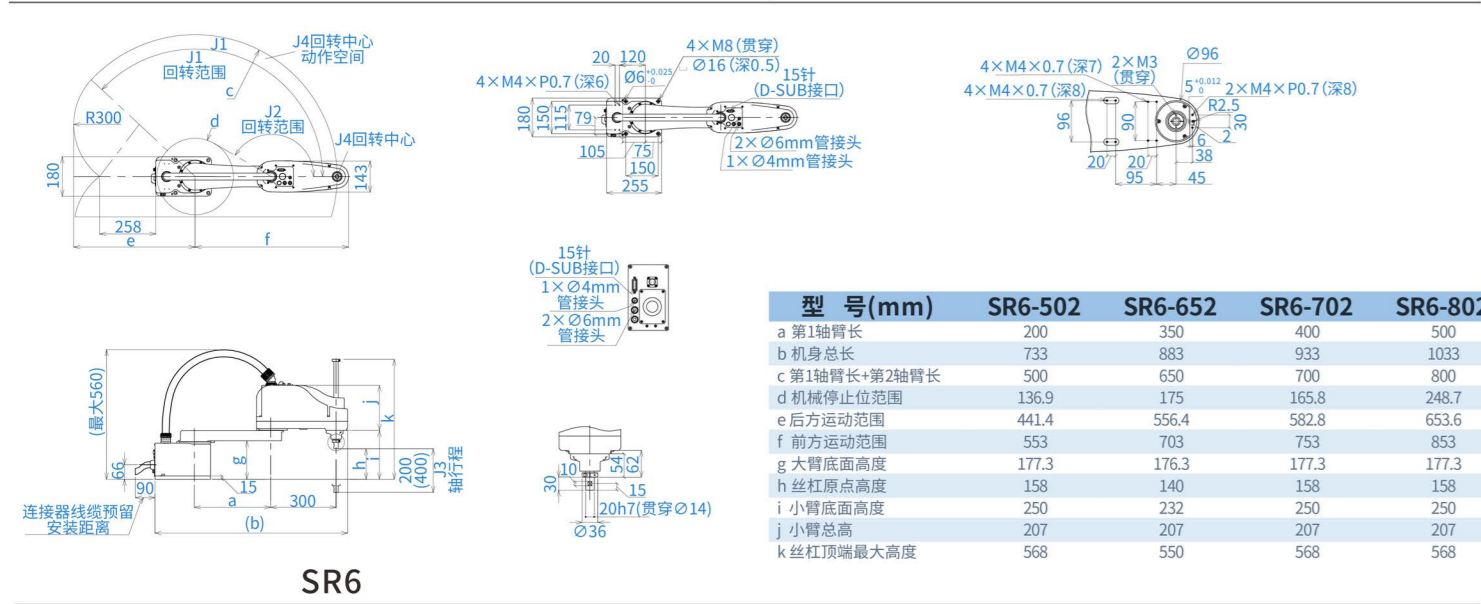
J1
J1
回转范围
J4回转中心
动作空间
c
J2
回转范围
R300
d
J4回转中心
180
143
258
e
f

20 120
4×M4×P0.7 (深6)
Ø6$^{+0.025}_{-0}$
4×M8 (贯穿)
Ø16 (深0.5)
15针
(D-SUB接口)
180
150
115
79
105
75
150
255
2×Ø6mm管接头
1×Ø4mm管接头

4×M4×0.7 (深7)
4×M4×0.7 (深8)
2×M3
(贯穿)
Ø96
5$^{+0.012}_{0}$
2×M4×P0.7 (深8)
R2.5
96
90
30
6
2
38
20
20
95
45

15针
(D-SUB接口)
1×Ø4mm
管接头
2×Ø6mm
管接头

(最大560)
j
k
g
h
i
200
(400)
J3
轴行程
66
90
15
a
300
(b)
连接器线缆预留
安装距离

30
10
54
62
15
20h7(贯穿Ø14)
Ø36

SR6

| 型 号(mm) | SR6-502 | SR6-652 | SR6-702 | SR6-802 |
|---|---|---|---|---|
| a 第1轴臂长 | 200 | 350 | 400 | 500 |
| b 机身总长 | 733 | 883 | 933 | 1033 |
| c 第1轴臂长+第2轴臂长 | 500 | 650 | 700 | 800 |
| d 机械停止位范围 | 136.9 | 175 | 165.8 | 248.7 |
| e 后方运动范围 | 441.4 | 556.4 | 582.8 | 653.6 |
| f 前方运动范围 | 553 | 703 | 753 | 853 |
| g 大臂底面高度 | 177.3 | 176.3 | 177.3 | 177.3 |
| h 丝杠原点高度 | 158 | 140 | 158 | 158 |
| i 小臂底面高度 | 250 | 232 | 250 | 250 |
| j 小臂总高 | 207 | 207 | 207 | 207 |
| k 丝杠顶端最大高度 | 568 | 550 | 568 | 568 |